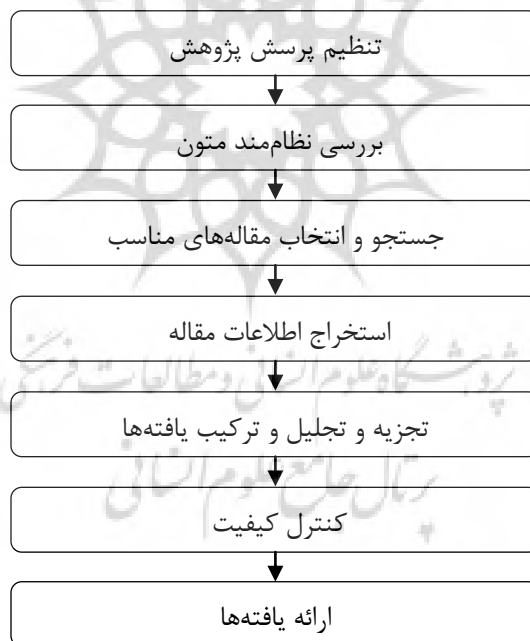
تنظیم پرسش پژوهش

بررسی نظام‌مند متون

جستجو و انتخاب مقاله‌های مناسب

استخراج اطلاعات مقاله

تجزیه و تحلیل و ترکیب یافته‌ها

کنترل کیفیت

ارائه یافته‌ها

پژوهشگاه علوم انسانی و مطالعات فرهنگی
پرتال جامع علوم انسانی